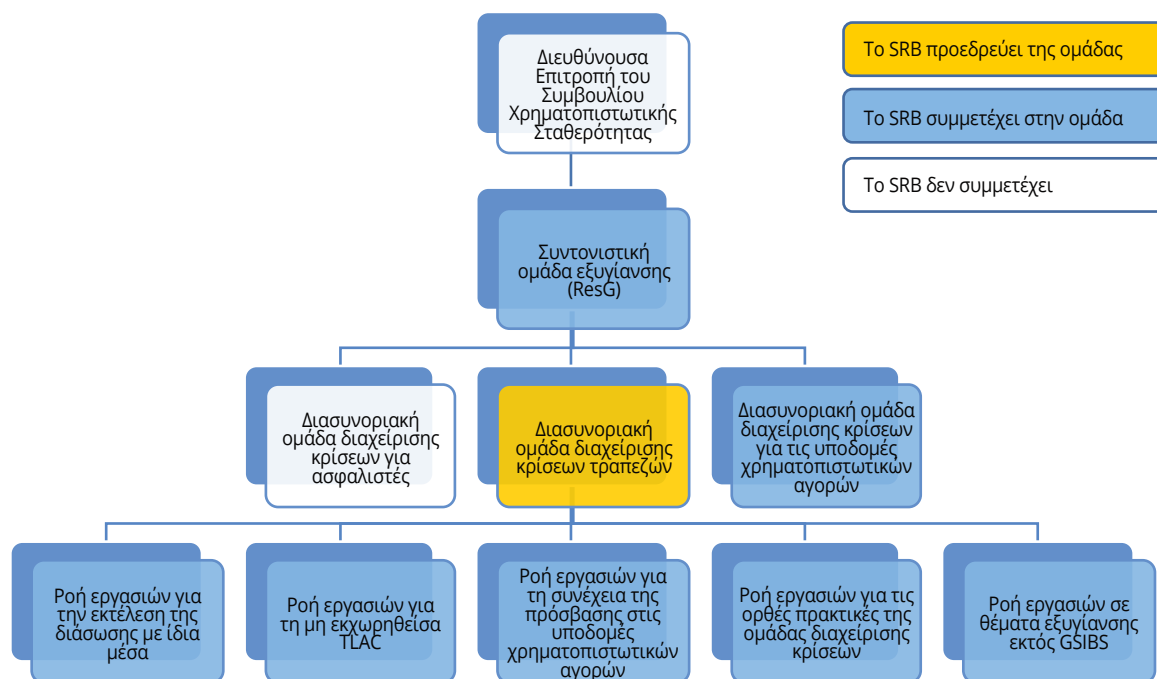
Διευθύνουσα Επιτροπή του Συμβουλίου Χρηματοπιστωτικής Σταθερότητας

Το SRB προεδρεύει της ομάδας

Το SRB συμμετέχει στην ομάδα

Το SRB δεν συμμετέχει

Συντονιστική ομάδα εξυγίανσης (ResG)

Διασυνοριακή ομάδα διαχείρισης κρίσεων για ασφαλιστές

Διασυνοριακή ομάδα διαχείρισης κρίσεων τραπεζών

Διασυνοριακή ομάδα διαχείρισης κρίσεων για τις υποδομές χρηματοπιστωτικών αγορών

Ροή εργασιών για την εκτέλεση της διάσωσης με ίδια μέσα

Ροή εργασιών για τη μη εκχωρηθείσα TLAC

Ροή εργασιών για τη συνέχεια της πρόσβασης στις υποδομές χρηματοπιστωτικών αγορών

Ροή εργασιών για τις ορθές πρακτικές της ομάδας διαχείρισης κρίσεων

Ροή εργασιών σε θέματα εξυγίανσης εκτός GSIBS